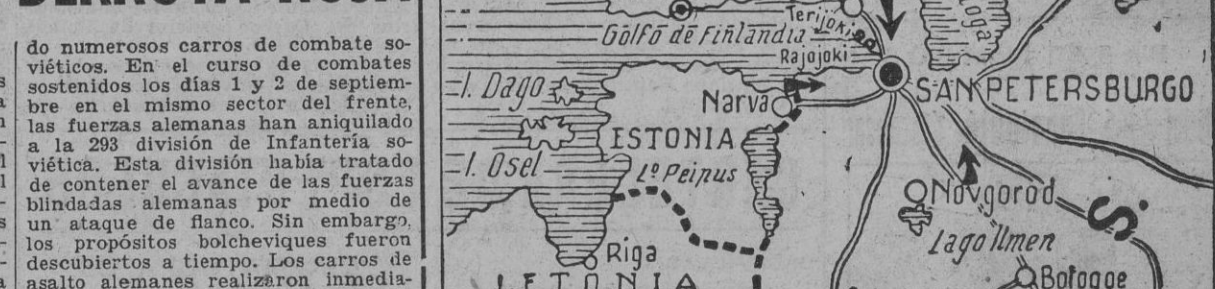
DERROTA ROJA

s
a
n
-
l
l
-
s
-
-
a

do numerosos carros de combate soviéticos. En el curso de combates sostenidos los días 1 y 2 de septiembre en el mismo sector del frente, las fuerzas alemanas han aniquilado a la 293 división de Infantería soviética. Esta división había tratado de contener el avance de las fuerzas blindadas alemanas por medio de un ataque de flanco. Sin embargo, los propósitos bolcheviques fueron descubiertos a tiempo. Los carros de asalto alemanes realizaron inmedia-

Golfo de Finlandia
Terijoki
Rajojoki
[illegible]oga
I. Dago
Narva
SAN PETERSBURGO
ESTONIA
I. Osel
Lº Peipus
Novgorod
S.
Lago Ilmen
Riga
Bologoe
LETONIA